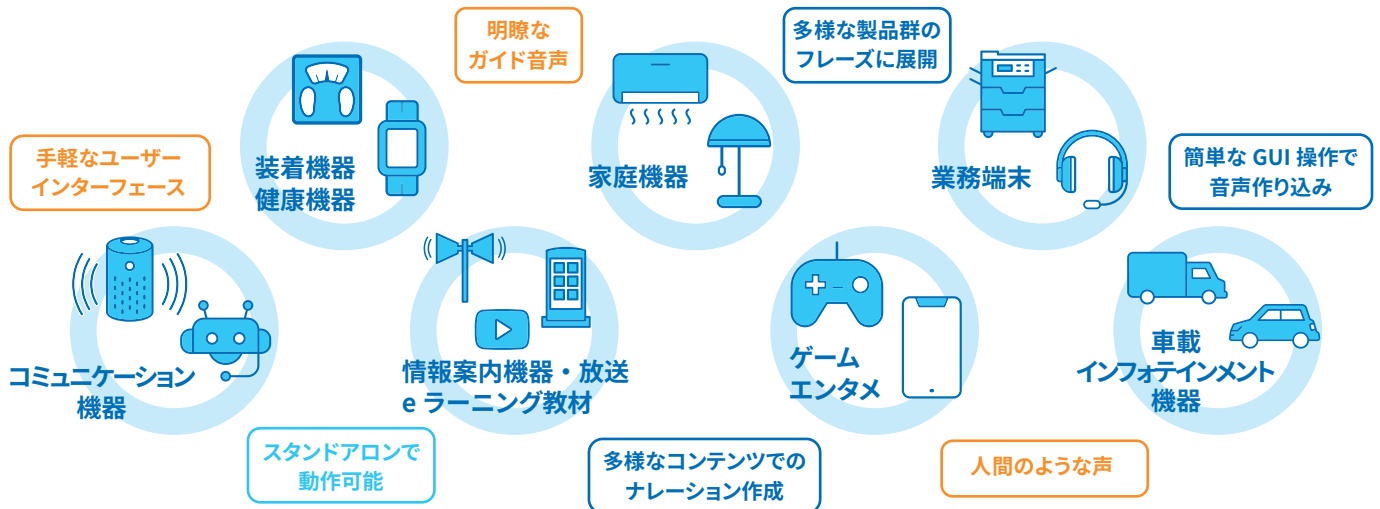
明瞭な
ガイド音声

多様な製品群の
フレーズに展開

手軽なユーザー
インターフェース

装着機器
健康機器

家庭機器

業務端末

簡単な GUI 操作で
音声作り込み

コミュニケーション
機器

情報案内機器・放送
e ラーニング教材

ゲーム
エンタメ

車載
インフォテインメント
機器

スタンドアロンで
動作可能

多様なコンテンツでの
ナレーション作成

人間のような声